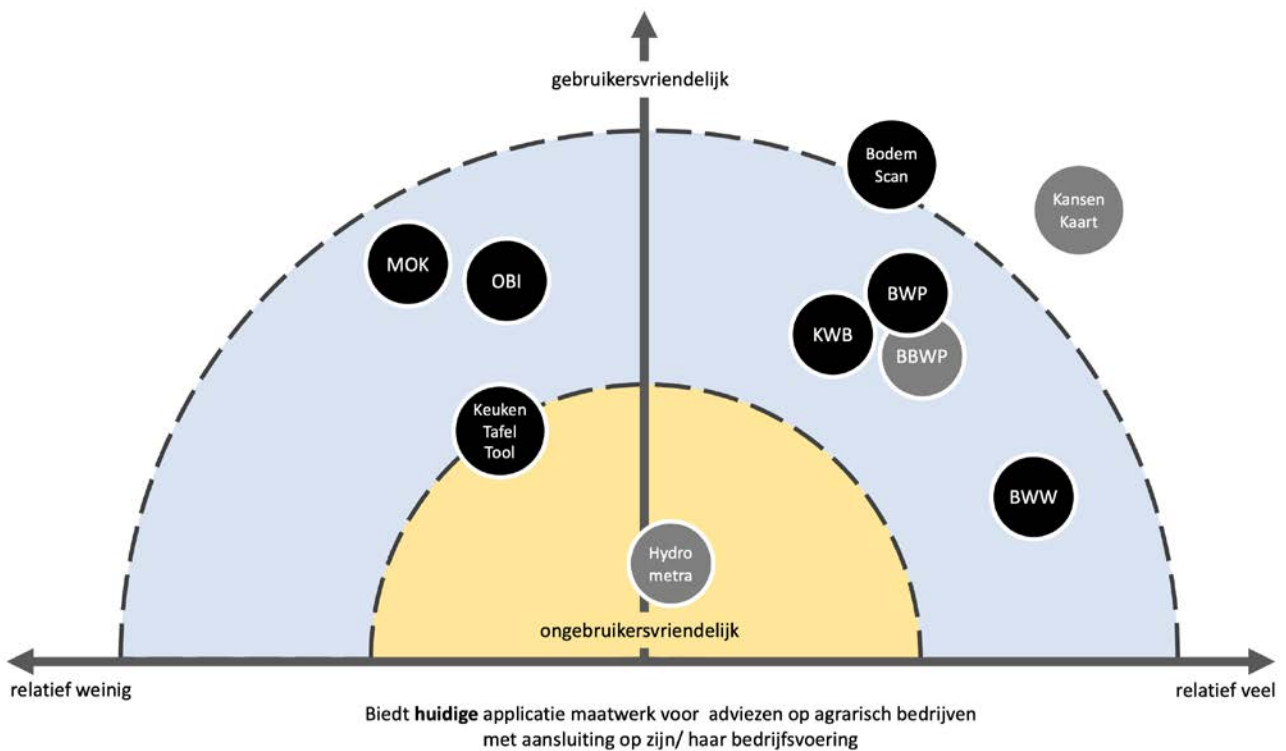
gebruikersvriendelijk

Bodem Scan

Kansen Kaart

MOK

OBI

BWP

KWB

BBWP

Keuken Tafel Tool

BWW

Hydro metra

ongebruikersvriendelijk

relatief weinig

relatief veel

Biedt **huidige** applicatie maatwerk voor adviezen op agrarisch bedrijven met aansluiting op zijn/ haar bedrijfsvoering